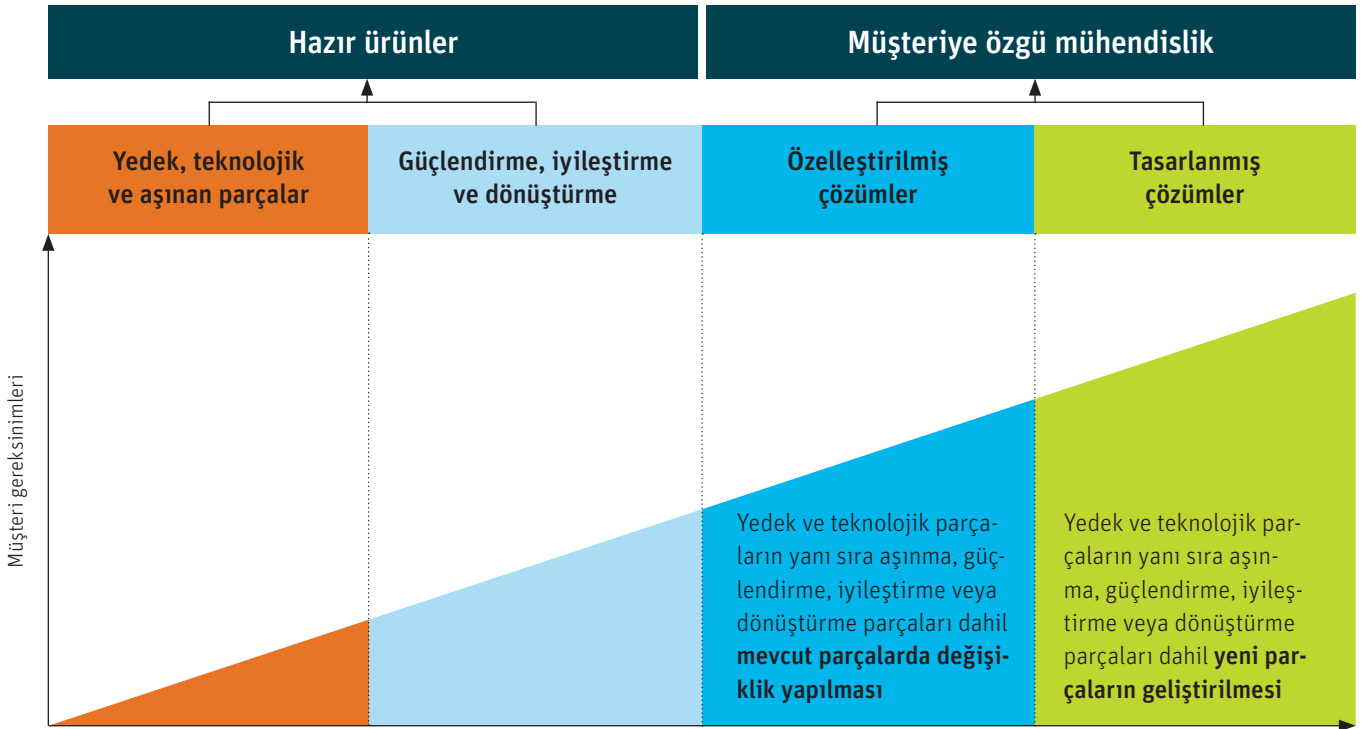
Hazır ürünler

Müşteriye özgü mühendislik

Yedek, teknolojik ve aşınan parçalar

Güçlendirme, iyileştirme ve dönüştürme

Özelleştirilmiş çözümler

Tasarlanmış çözümler

Müşteri gereksinimleri

Yedek ve teknolojik parçaların yanı sıra aşınma, güçlendirme, iyileştirme veya dönüştürme parçaları dahil **mevcut parçalarda değişiklik yapılması**

Yedek ve teknolojik parçaların yanı sıra aşınma, güçlendirme, iyileştirme veya dönüştürme parçaları dahil **yeni parçaların geliştirilmesi**